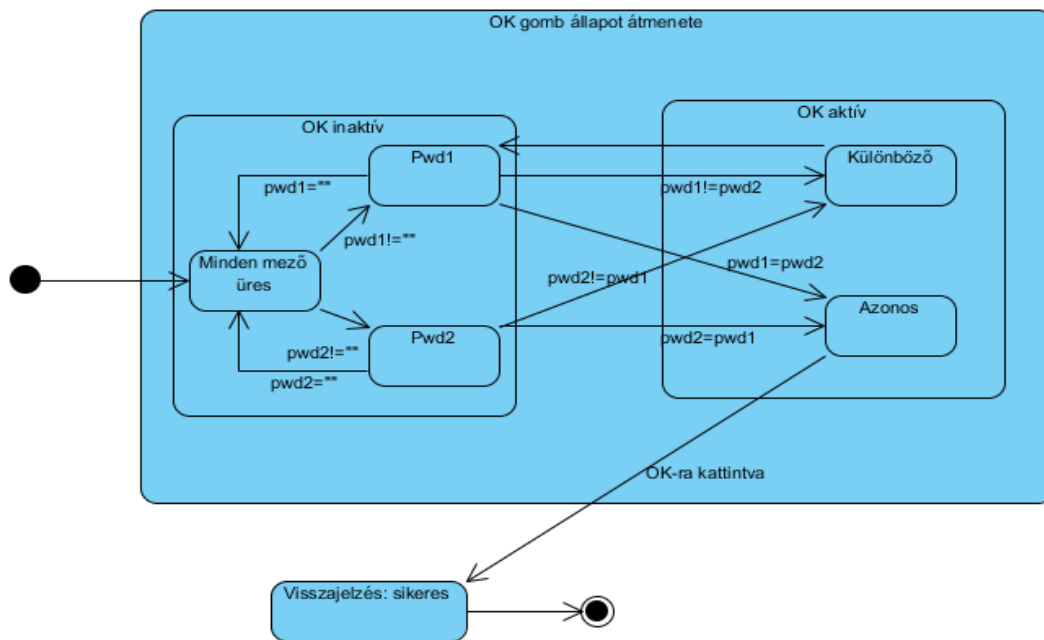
OK gomb állapot átmenete

OK inaktív

Pwd1

pwd1=""

pwd1!=""

Minden mező üres

Pwd2

pwd2!=""

pwd2=""

OK aktív

Különböző

pwd1!=pwd2

pwd1=pwd2

pwd2!=pwd1

Azonos

pwd2=pwd1

OK-ra kattintva

Visszajelzés: sikeres